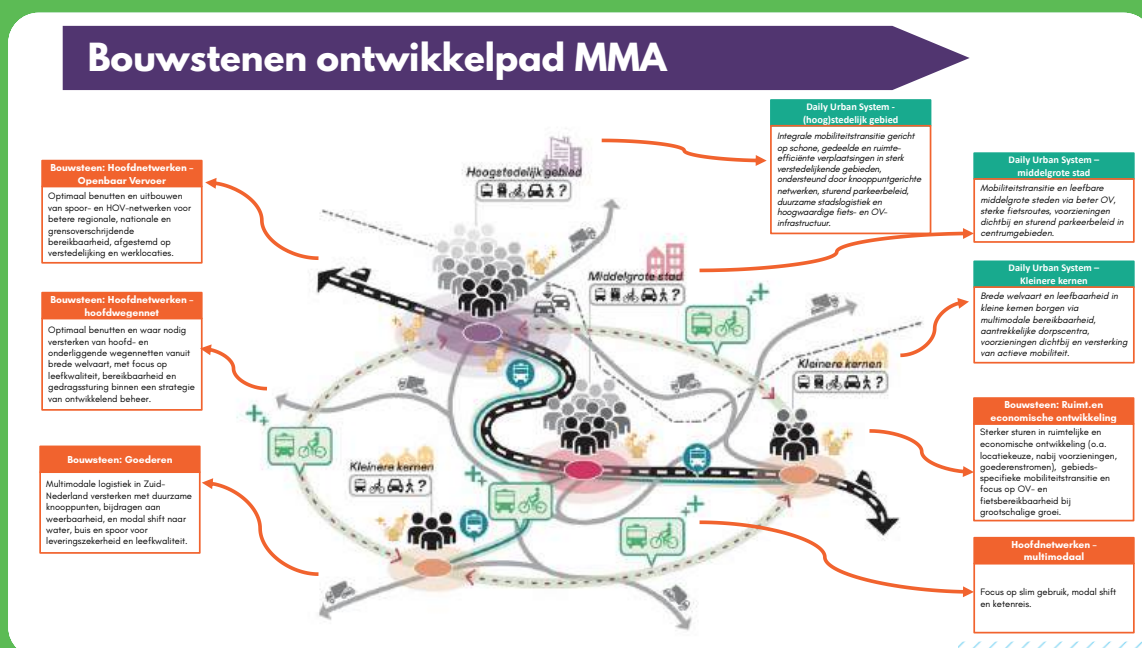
Bouwstenen ontwikkelpad MMA

Bouwsteen: Hoofdnetwerken – Openbaar Vervoer

Optimaal benutten en uitbouwen van spoor- en HOV-netwerken voor betere regionale, nationale en grensoverschrijdende bereikbaarheid, afgestemd op verstedelijking en werklocaties.

Bouwsteen: Hoofdnetwerken – hoofdwegennet

Optimaal benutten en waar nodig versterken van hoofd- en onderliggende wegennetten vanuit brede welvaart, met focus op leefkwaliteit, bereikbaarheid en gedragssturing binnen een strategie van ontwikkelend beheer.

Bouwsteen: Goederen

Multimodale logistiek in Zuid-Nederland versterken met duurzame knooppunten, bijdragen aan weerbaarheid, en modal shift naar water, buis en spoor voor leveringszekerheid en leefkwaliteit.

Daily Urban System - (hoog)stedelijk gebied

Integrale mobiliteitstransitie gericht op schone, gedeelde en ruimte-efficiënte verplaatsingen in sterk verstedelijkende gebieden, ondersteund door knooppuntgerichte netwerken, sturend parkeerbeleid, duurzame stadslogistiek en hoogwaardige fiets- en OV-infrastructuur.

Daily Urban System – middelgrote stad

Mobiliteitstransitie en leefbare middelgrote steden via beter OV, sterke fietsroutes, voorzieningen dichtbij en sturend parkeerbeleid in centrumgebieden.

Daily Urban System – Kleinere kernen

Brede welvaart en leefbaarheid in kleine kernen borgen via multimodale bereikbaarheid, aantrekkelijke dorpscentra, voorzieningen dichtbij en versterking van actieve mobiliteit.

Bouwsteen: Ruimt.en economische ontwikkeling

Sterker sturen in ruimtelijke en economische ontwikkeling (o.a. locatiekeuze, nabij voorzieningen, goederenstromen), gebiedsspecifieke mobiliteitstransitie en focus op OV- en fietsbereikbaarheid bij grootschalige groei.

Hoofdnetwerken - multimodaal

Focus op slim gebruik, modal shift en ketenreis.

Hoogstedelijk gebied

Middelgrote stad

Kleinere kernen

Kleinere kernen

?

?

?

?